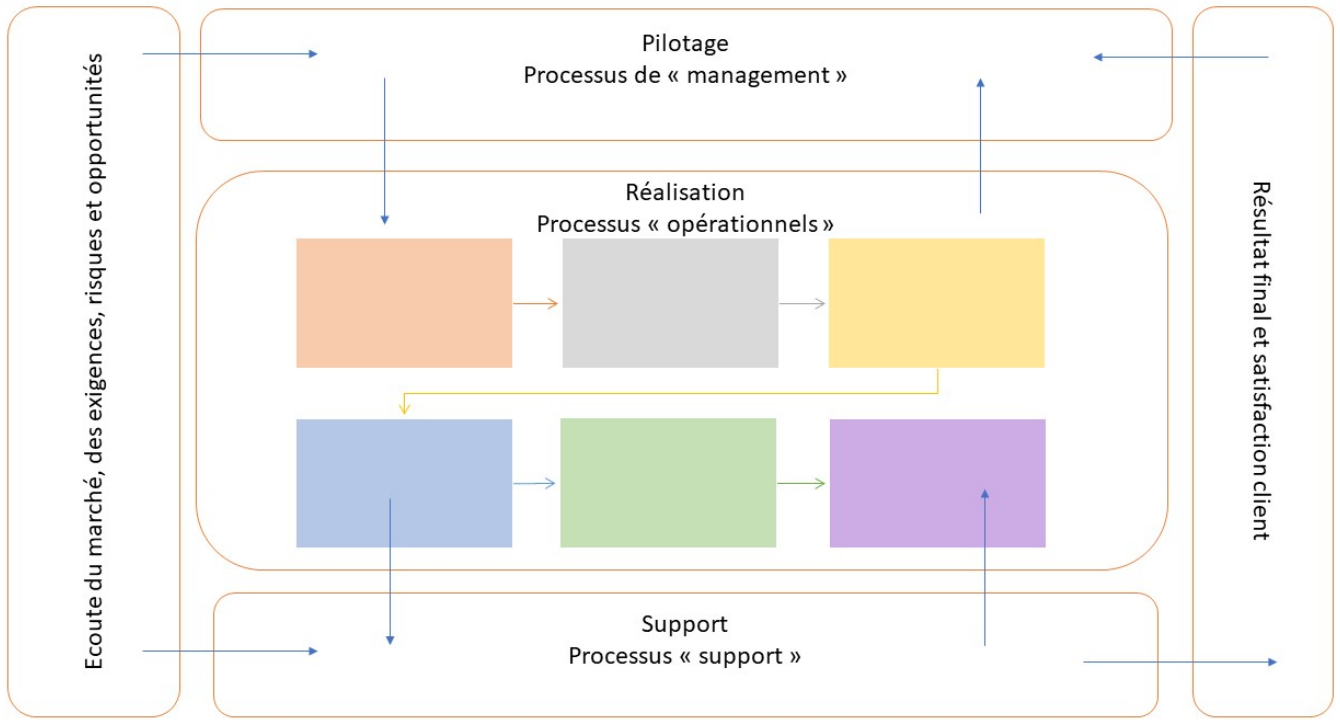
Ecoute du marché, des exigences, risques et opportunités

Pilotage
Processus de « management »

Réalisation
Processus « opérationnels »

Support
Processus « support »

Résultat final et satisfaction client